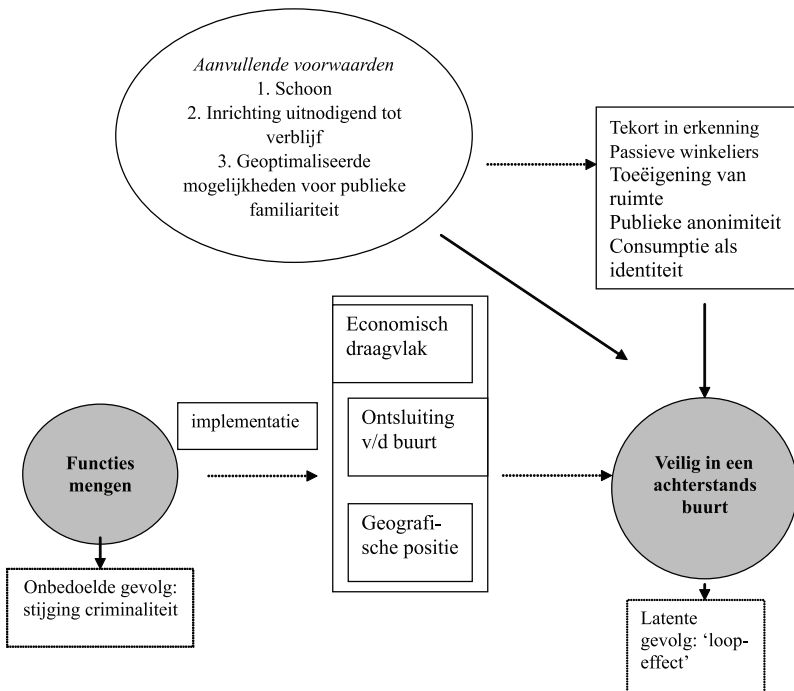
*Aanvullende voorwaarden*
1. Schoon
2. Inrichting uitnodigend tot verblijf
3. Geoptimaliseerde mogelijkheden voor publieke familiariteit

Tekort in erkenning
Passieve winkeliers
Toeëigening van ruimte
Publieke anonimiteit
Consumptie als identiteit

Economisch draagvlak

implementatie

Ontsluiting v/d buurt

**Functies mengen**

**Veilig in een achterstands buurt**

Geografische positie

Onbedoelde gevolg: stijging criminaliteit

Latente gevolg: 'loop-effect'